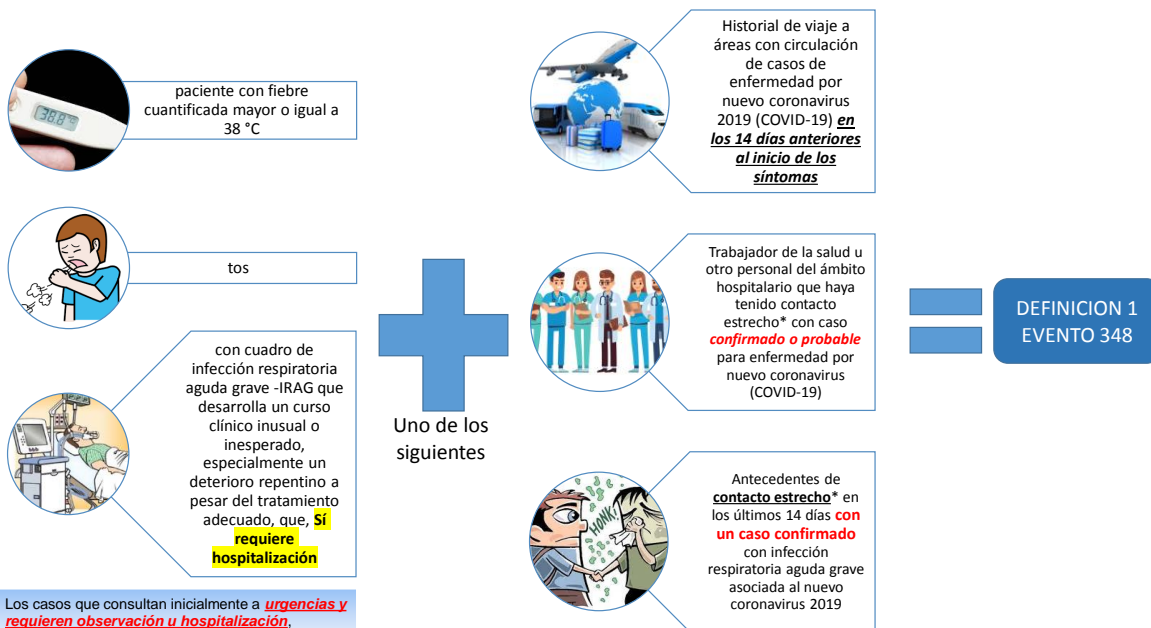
38.8°C

paciente con fiebre cuantificada mayor o igual a 38 °C

tos

con cuadro de infección respiratoria aguda grave -IRAG que desarrolla un curso clínico inusual o inesperado, especialmente un deterioro repentino a pesar del tratamiento adecuado, que, **Sí requiere hospitalización**

Los casos que consultan inicialmente a ***urgencias y requieren observación u hospitalización***,

Uno de los siguientes

Historial de viaje a áreas con circulación de casos de enfermedad por nuevo coronavirus 2019 (COVID-19) ***en los 14 días anteriores al inicio de los síntomas***

Trabajador de la salud u otro personal del ámbito hospitalario que haya tenido contacto estrecho* con caso ***confirmado o probable*** para enfermedad por nuevo coronavirus (COVID-19)

HONK

Antecedentes de **contacto estrecho*** en los últimos 14 días **con un caso confirmado** con infección respiratoria aguda grave asociada al nuevo coronavirus 2019

DEFINICION 1 EVENTO 348